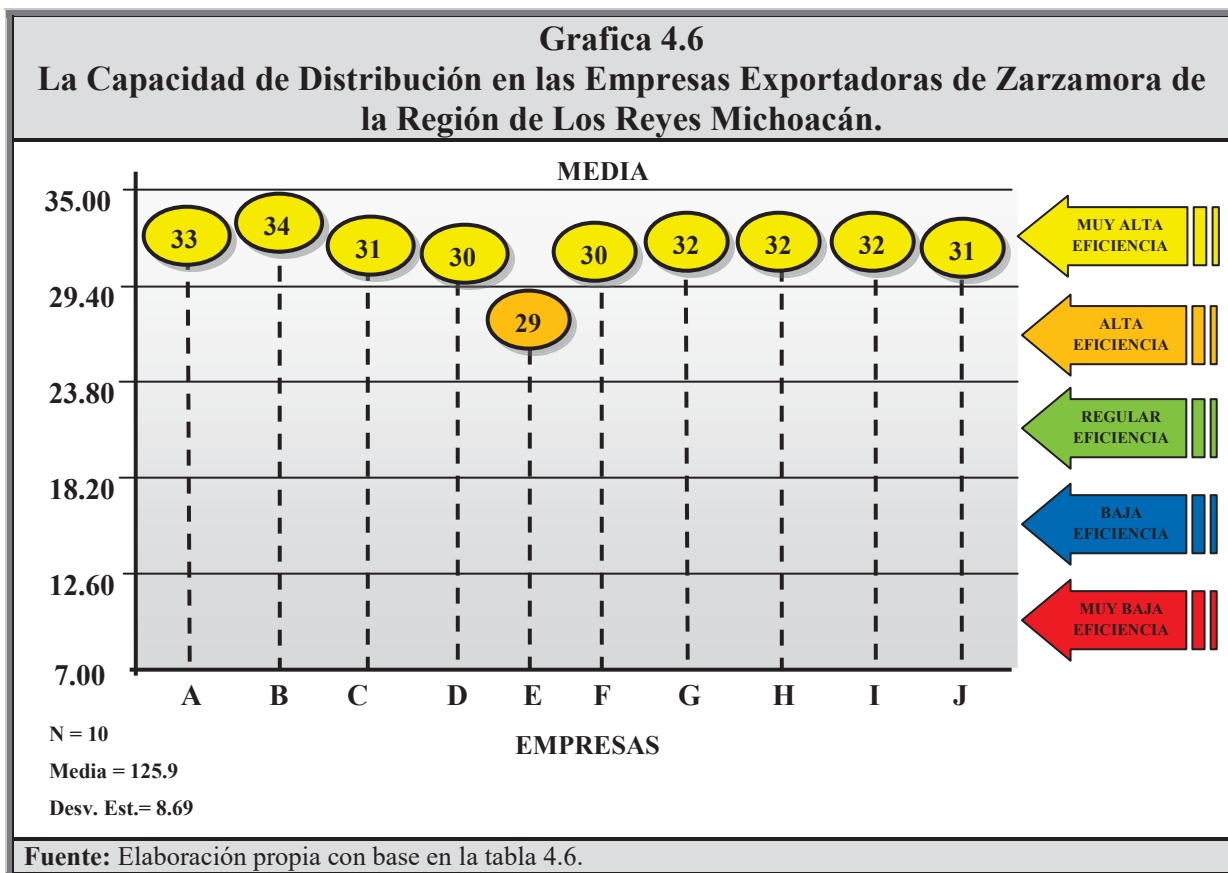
Grafica 4.6
La Capacidad de Distribución en las Empresas Exportadoras de Zarzamora de la Región de Los Reyes Michoacán.

MEDIA

35.00
29.40
23.80
18.20
12.60
7.00

33 34 31 30 29 30 32 32 32 31

A B C D E F G H I J

EMPRESAS

MUY ALTA EFICIENCIA
ALTA EFICIENCIA
REGULAR EFICIENCIA
BAJA EFICIENCIA
MUY BAJA EFICIENCIA

N = 10
Media = 125.9
Desv. Est.= 8.69

Fuente: Elaboración propia con base en la tabla 4.6.